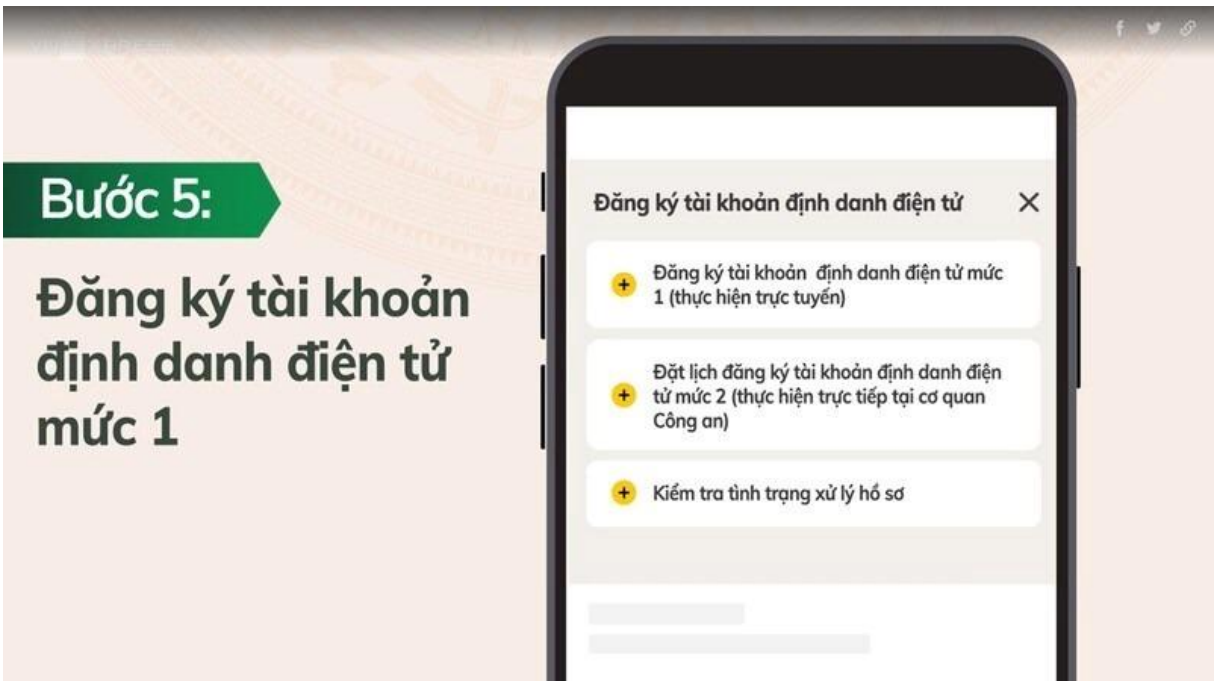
Bước 5:

Đăng ký tài khoản định danh điện tử mức 1

Đăng ký tài khoản định danh điện tử

Đăng ký tài khoản định danh điện tử mức 1 (thực hiện trực tuyến)

Đặt lịch đăng ký tài khoản định danh điện tử mức 2 (thực hiện trực tiếp tại cơ quan Công an)

Kiểm tra tình trạng xử lý hồ sơ